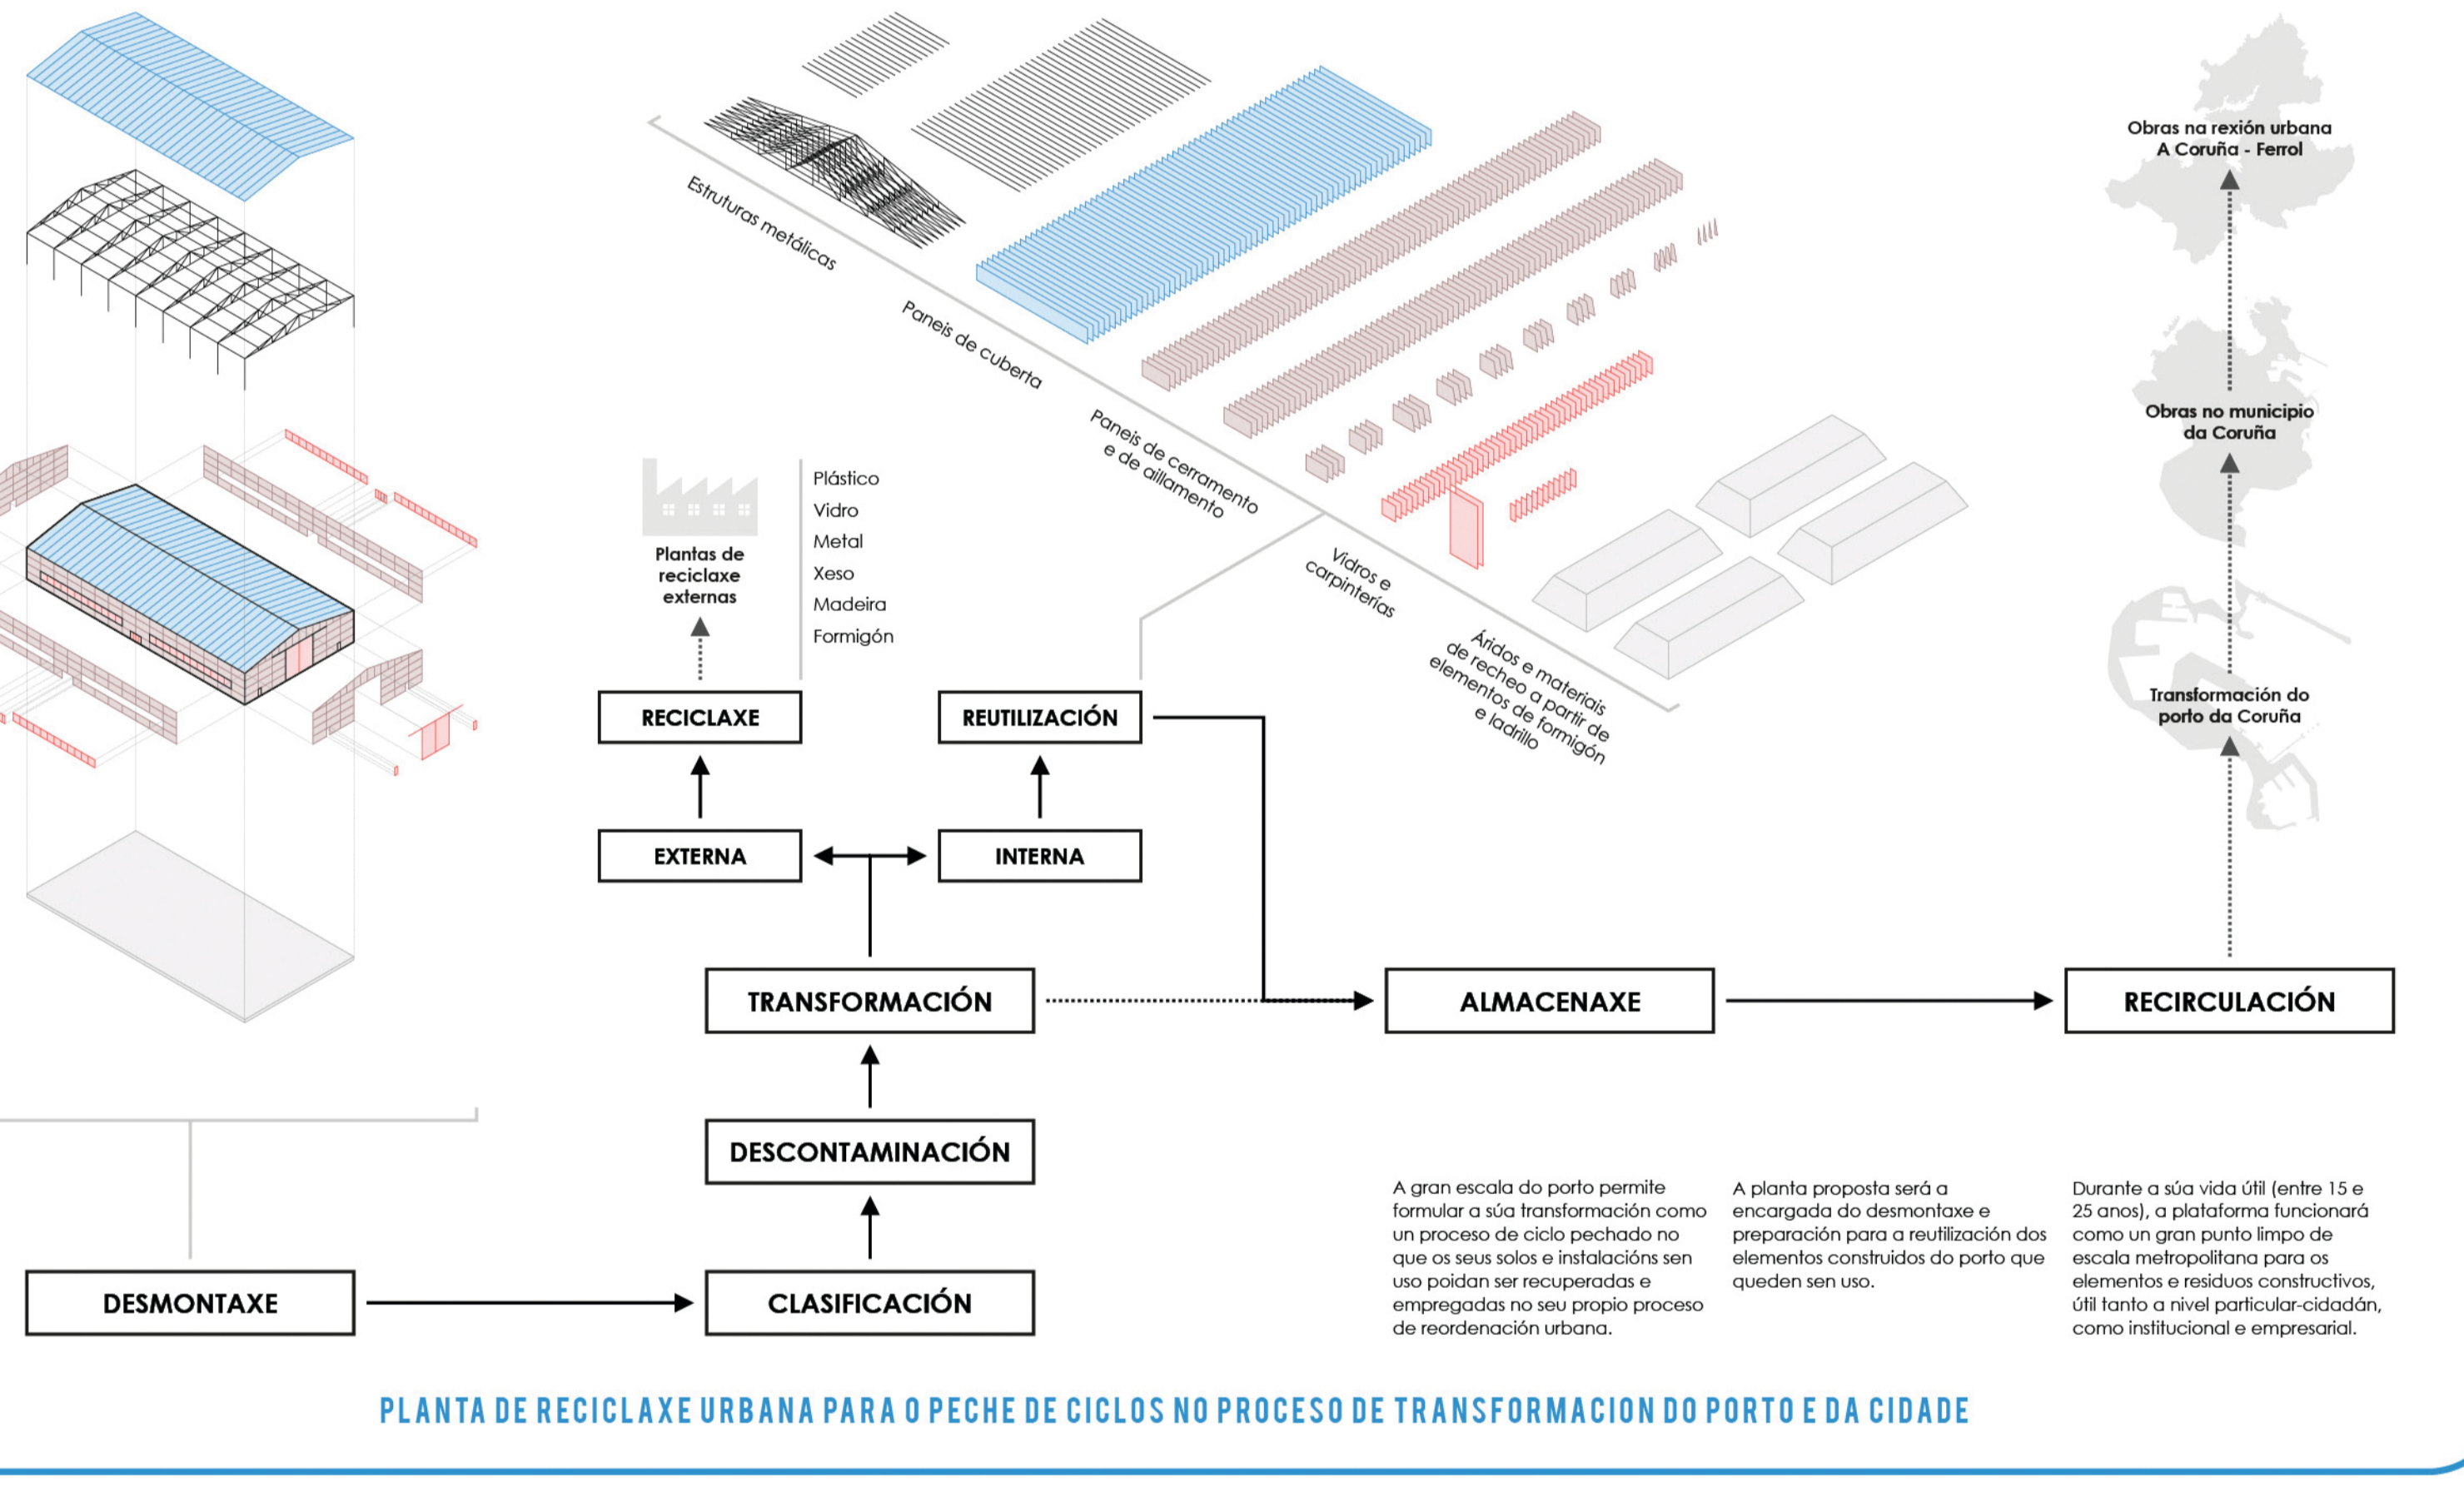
Estruturas metálicas

Paneis de cuberta

Paneis de cerramento e de aillamento

Vidros e carpinterías

Áridos e materiais de recheo a partir de elementos de formigón e ladrillo

Obras na rexión urbana A Coruña - Ferrol

Obras no municipio da Coruña

Transformación do porto da Coruña

Plantas de reciclaxe externas

Plástico
Vidro
Metal
Xeso
Madeira
Formigón

RECICLAXE

REUTILIZACIÓN

EXTERNA

INTERNA

TRANSFORMACIÓN

ALMACENAXE

RECIRCULACIÓN

DESCONTAMINACIÓN

DESMONTAXE

CLASIFICACIÓN

A gran escala do porto permite formular a súa transformación como un proceso de ciclo pechado no que os seus solos e instalacións sen uso poidan ser recuperadas e empregadas no seu propio proceso de reordenación urbana.

A planta proposta será a encargada do desmontaxe e preparación para a reutilización dos elementos construidos do porto que queden sen uso.

Durante a súa vida útil (entre 15 e 25 anos), a plataforma funcionará como un gran punto limpo de escala metropolitana para os elementos e residuos constructivos, útil tanto a nivel particular-cidadán, como institucional e empresarial.

PLANTA DE RECICLAXE URBANA PARA O PECHE DE CICLOS NO PROCESO DE TRANSFORMACION DO PORTO E DA CIDADE